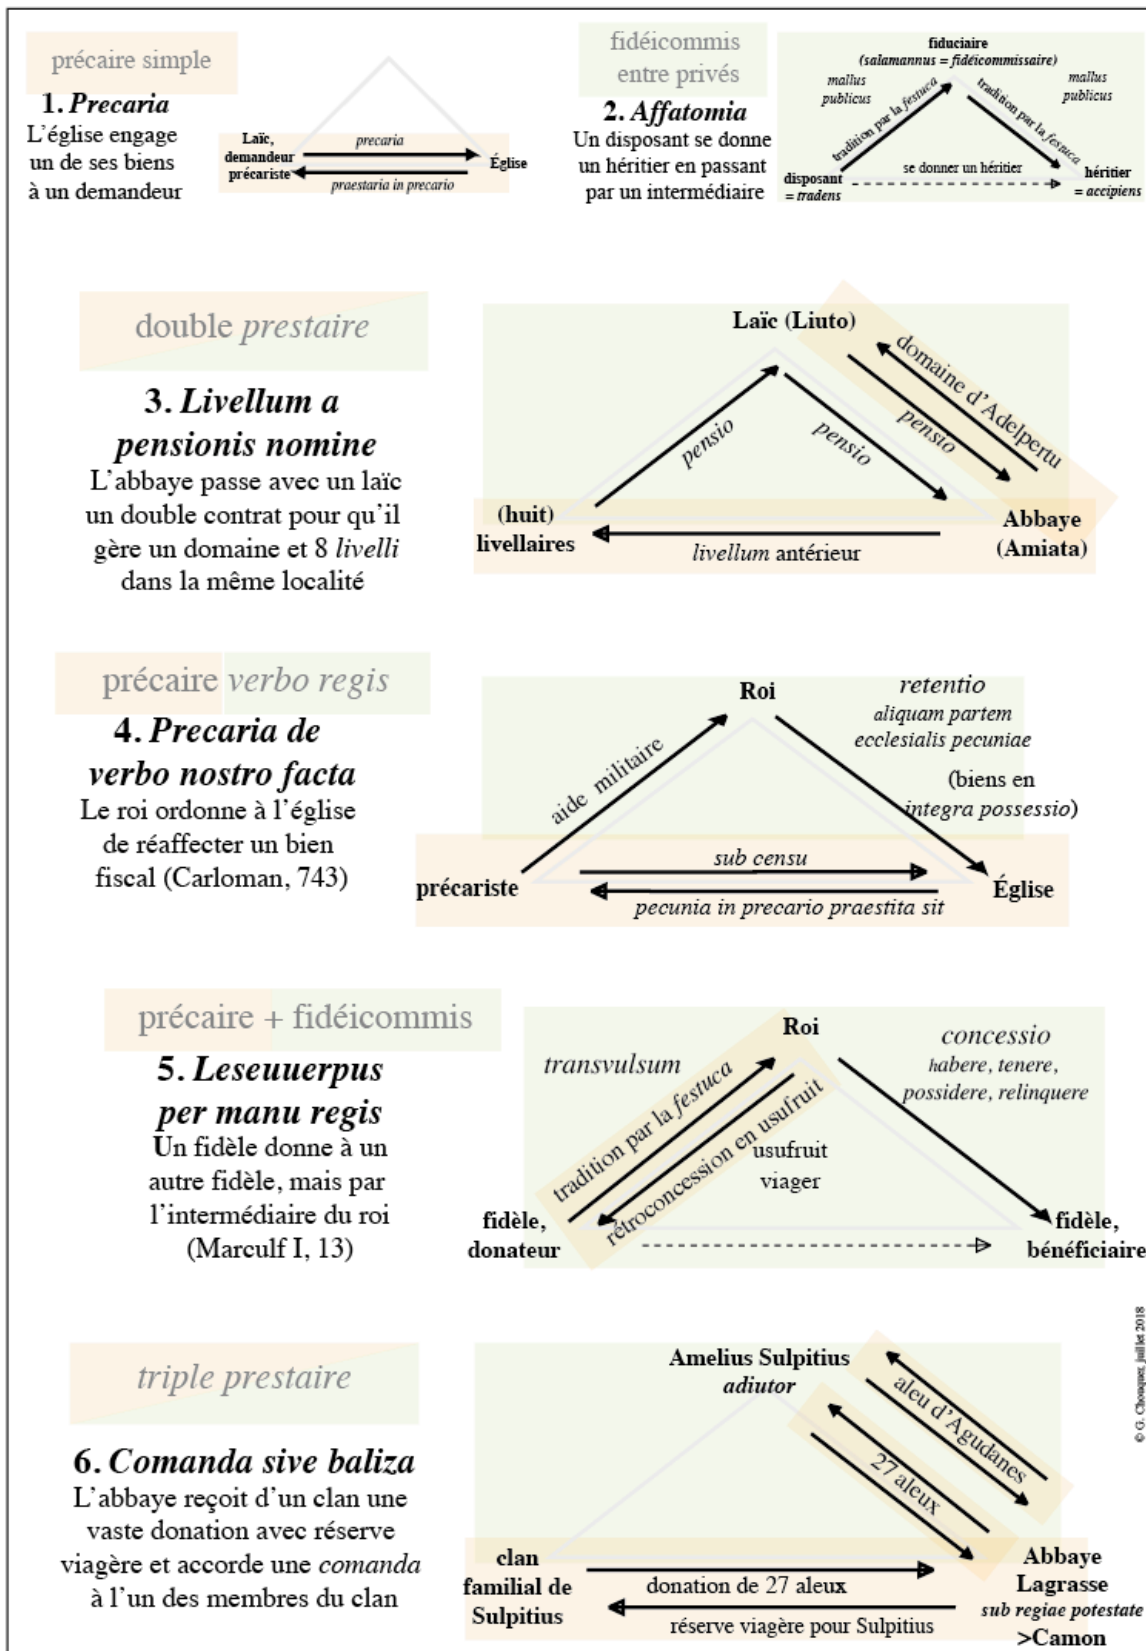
précaire simple

1. *Precaria*
L'église engage un de ses biens à un demandeur

Laïc, demandeur précariste
precaria
Église
praestaria in precario

fidéicommis entre privés

2. *Affatomia*
Un disposant se donne un héritier en passant par un intermédiaire

fiduciaire
(salamannus = fidéicommissaire)
mallus publicus
mallus publicus
tradition par la festuca
tradition par la festuca
disposant = tradens
se donner un héritier
héritier = accipiens

double *prestaire*

3. *Livellum a pensionis nomine*
L'abbaye passe avec un laïc un double contrat pour qu'il gère un domaine et 8 *livelli* dans la même localité

Laïc (Liuto)
domaine d'Adelpertu
pensio
pensio
pensio
(huit) livellaires
Abbaye (Amiata)
*livellum* antérieur

précaire *verbo regis*

4. *Precaria de verbo nostro facta*
Le roi ordonne à l'église de réaffecter un bien fiscal (Carloman, 743)

Roi
retentio
aliquam partem ecclesialis pecuniae
(biens en *integra possessio*)
aide militaire
sub censu
précariste
Église
pecunia in precario praestita sit

précaire + fidéicommis

5. *Leseuuerpus per manu regis*
Un fidèle donne à un autre fidèle, mais par l'intermédiaire du roi (Marculf I, 13)

Roi
transvulsum
concessio
habere, tenere, possidere, relinquere
tradition par la festuca
rétroconcession en usufruit
usufruit viager
fidèle, donateur
fidèle, bénéficiaire

triple prestaire

6. *Comanda sive baliza*
L'abbaye reçoit d'un clan une vaste donation avec réserve viagère et accorde une *comanda* à l'un des membres du clan

Amelius Sulpitius
adiutor
aleu d'Agudanes
27 aleux
clan familial de Sulpitius
donation de 27 aleux
réserve viagère pour Sulpitius
Abbaye Lagrasse
sub regiae potestate
>Camon

© G. Chouquer, juillet 2018